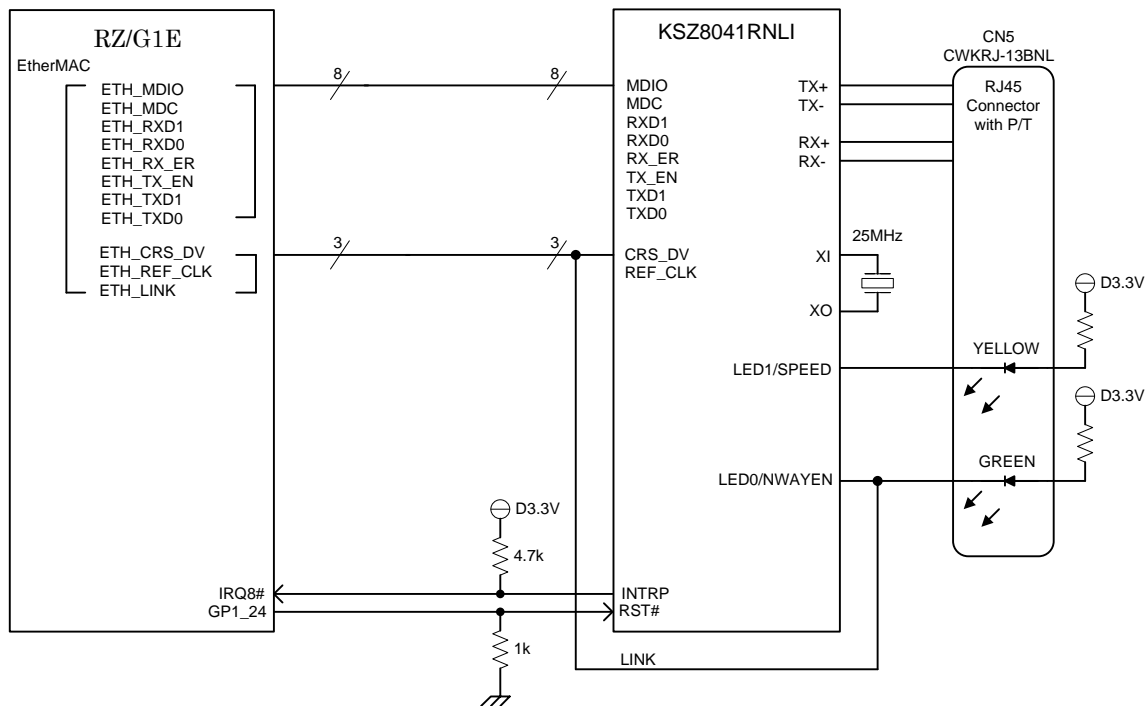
RZ/G1E
EtherMAC
ETH_MDIO
ETH_MDC
ETH_RXD1
ETH_RXD0
ETH_RX_ER
ETH_TX_EN
ETH_TXD1
ETH_TXD0
ETH_CRS_DV
ETH_REF_CLK
ETH_LINK
IRQ8#
GP1_24

8
8
3
3

KSZ8041RNLI
MDIO
MDC
RXD1
RXD0
RX_ER
TX_EN
TXD1
TXD0
CRS_DV
REF_CLK
TX+
TX-
RX+
RX-
XI
XO
LED1/SPEED
LED0/NWAYEN
INTRP
RST#

25MHz

CN5
CWKRJ-13BNL
RJ45
Connector
with P/T

D3.3V
YELLOW
D3.3V
GREEN

D3.3V
4.7k
1k
LINK